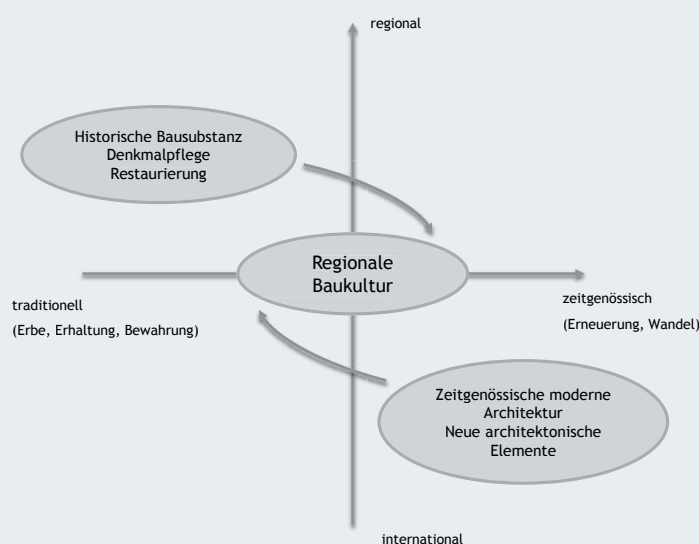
regional

Historische Bausubstanz
Denkmalpflege
Restaurierung

Regionale
Baukultur

traditionell
(Erbe, Erhaltung, Bewahrung)

zeitgenössisch
(Erneuerung, Wandel)

Zeitgenössische moderne
Architektur
Neue architektonische
Elemente

international